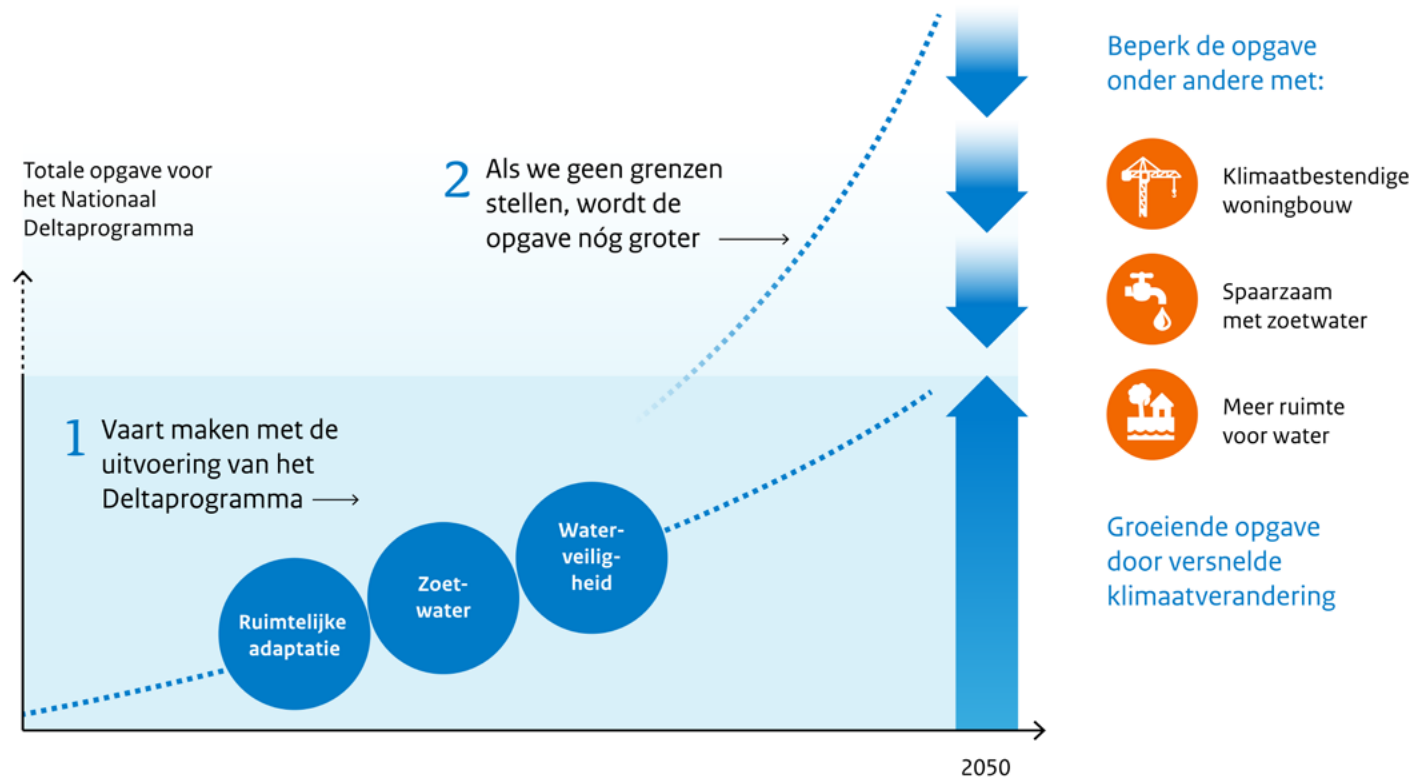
Totale opgave voor het Nationaal Deltaprogramma

2 Als we geen grenzen stellen, wordt de opgave nóg groter ⟶

1 Vaart maken met de uitvoering van het Deltaprogramma ⟶

Ruimtelijke adaptatie

Zoetwater

Waterveiligheid

2050

Beperk de opgave onder andere met:

Klimaatbestendige woningbouw

Spaarzaam met zoetwater

Meer ruimte voor water

Groeiende opgave door versnelde klimaatverandering